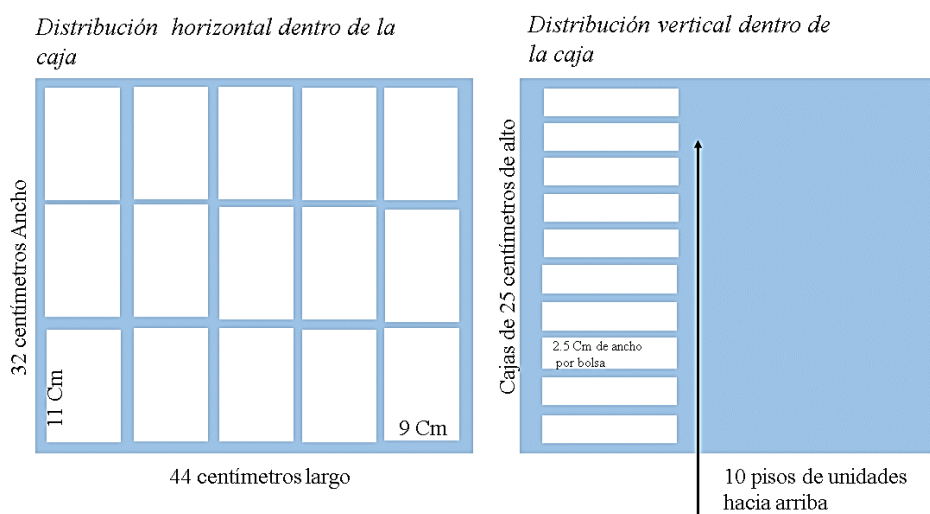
Distribución horizontal dentro de la caja

32 centímetros Ancho

11 Cm

9 Cm

44 centímetros largo

Distribución vertical dentro de la caja

Cajas de 25 centímetros de alto

2.5 Cm de ancho por bolsa

10 pisos de unidades hacia arriba